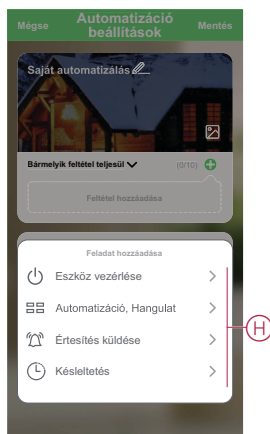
Mégse
Automatizáció beállítások
Mentés

Saját automatizálás

Bármelyik feltétel teljesül
(0/10)

Feltétel hozzáadása

Feladat hozzáadása

Eszköz vezérlése

Automatizáció, Hangulat

Értesítés küldése

Késleltetés

H